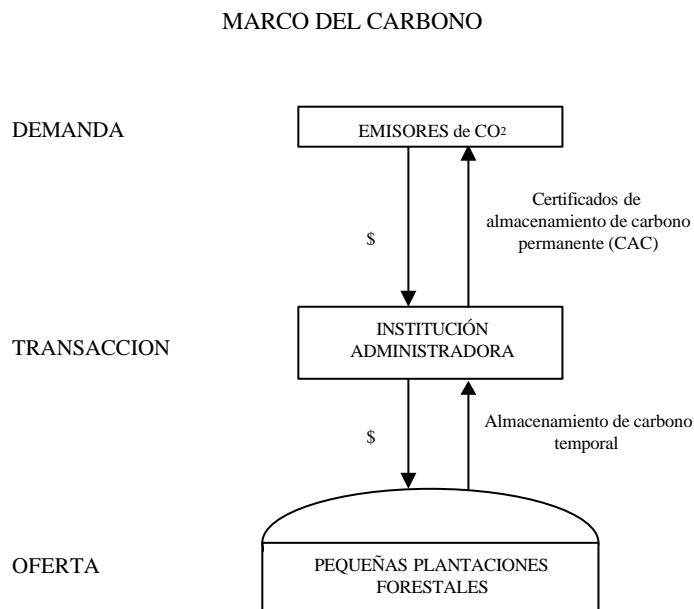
MARCO DEL CARBONO

DEMANDA

EMISORES de $CO_2$

$

Certificados de almacenamiento de carbono permanente (CAC)

TRANSACCION

INSTITUCIÓN ADMINISTRADORA

$

Almacenamiento de carbono temporal

OFERTA

PEQUEÑAS PLANTACIONES FORESTALES